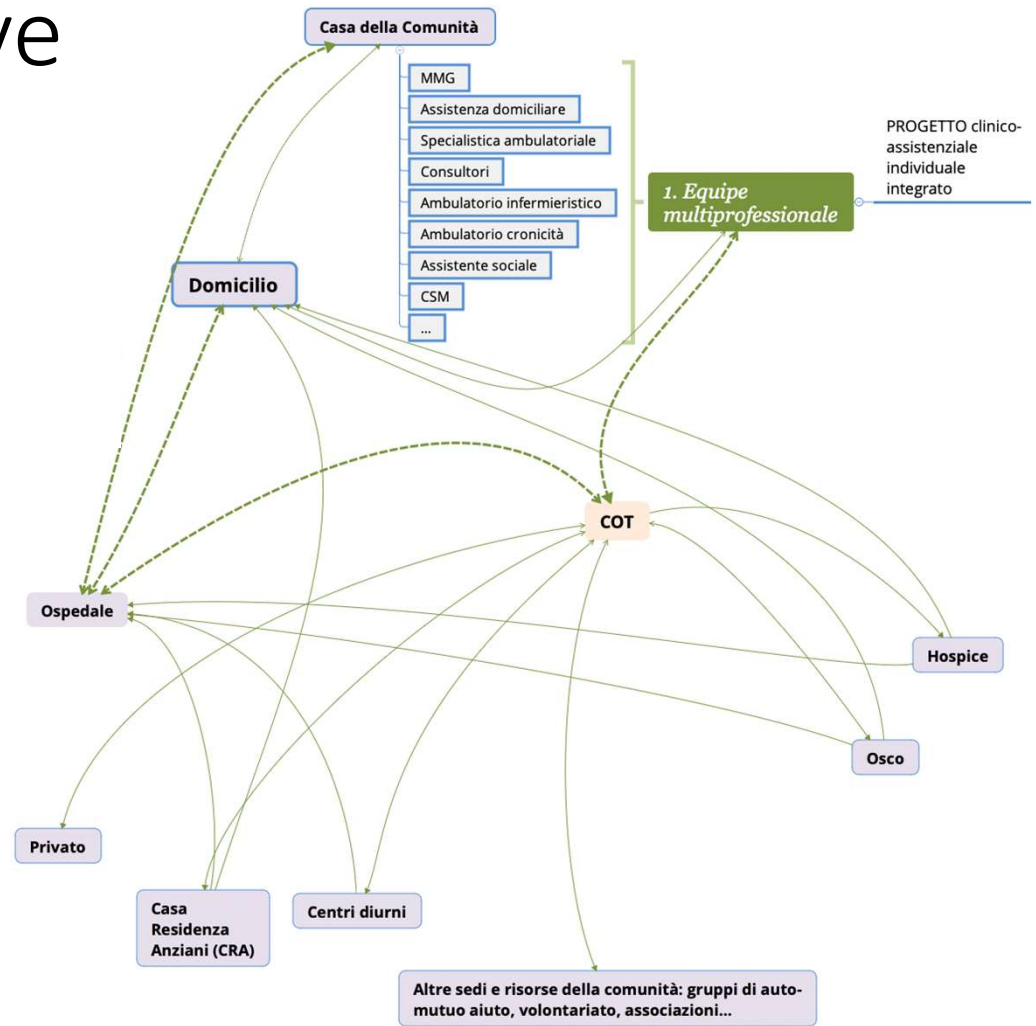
ve

Casa della Comunità

MMG
Assistenza domiciliare
Specialistica ambulatoriale
Consultori
Ambulatorio infermieristico
Ambulatorio cronicità
Assistente sociale
CSM
...

1. Equipe multiprofessionale

PROGETTO clinico-assistenziale individuale integrato

Domicilio

COT

Ospedale

Hospice

Osco

Privato

Casa Residenza Anziani (CRA)

Centri diurni

Altre sedi e risorse della comunità: gruppi di auto-mutuo aiuto, volontariato, associazioni...